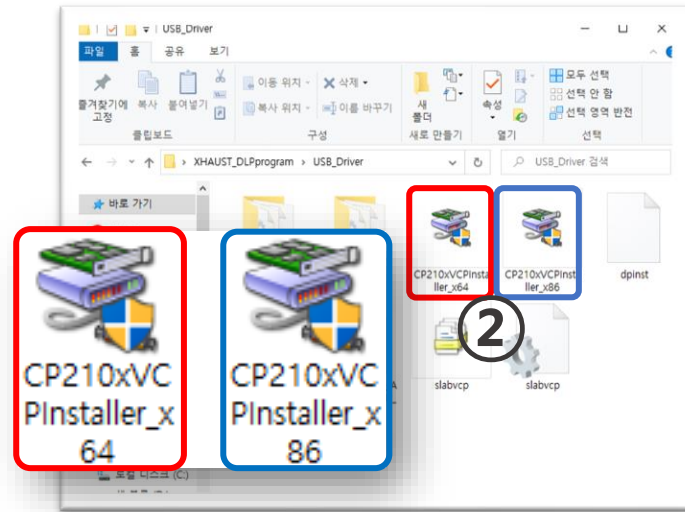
USB_Driver

파일 홈 공유 보기

즐겨찾기에 고정 복사 붙여넣기
클립보드

이동 위치 삭제
복사 위치 이름 바꾸기
구성

새 폴더
새로 만들기

속성
열기

모두 선택
선택 안 함
선택 영역 반전
선택

XHAUST_DLPprogram › USB_Driver

USB_Driver 검색

바로 가기

CP210xVCPInstaller_x64

CP210xVCPInstaller_x86

dpinst

②

slabvcp

slabvcp

CP210xVCPInstaller_x64

CP210xVCPInstaller_x86

로컬 디스크 (C:)